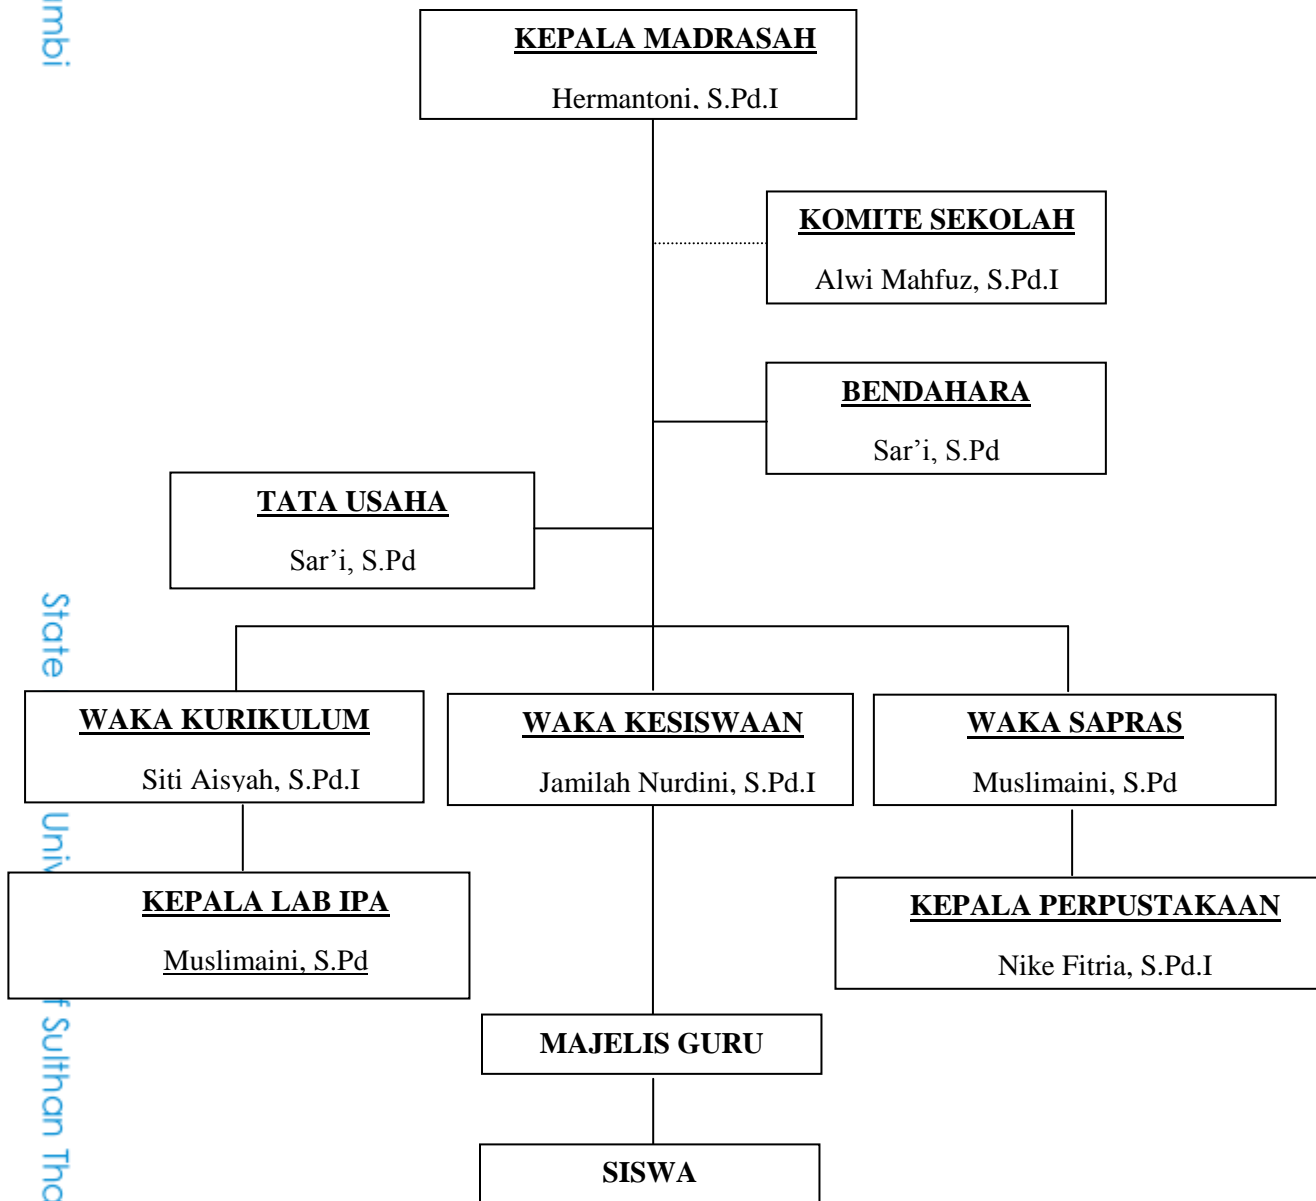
mbi

KEPALA MADRASAH

Hermantoni, S.Pd.I

KOMITE SEKOLAH

Alwi Mahfuz, S.Pd.I

BENDAHARA

Sar'i, S.Pd

TATA USAHA

Sar'i, S.Pd

State

WAKA KURIKULUM

Siti Aisyah, S.Pd.I

WAKA KESISWAAN

Jamilah Nurdini, S.Pd.I

WAKA SAPRAS

Muslimaini, S.Pd

Univ

KEPALA LAB IPA

Muslimaini, S.Pd

KEPALA PERPUSTAKAAN

Nike Fitria, S.Pd.I

f Sulthan Tha

MAJELIS GURU

SISWA